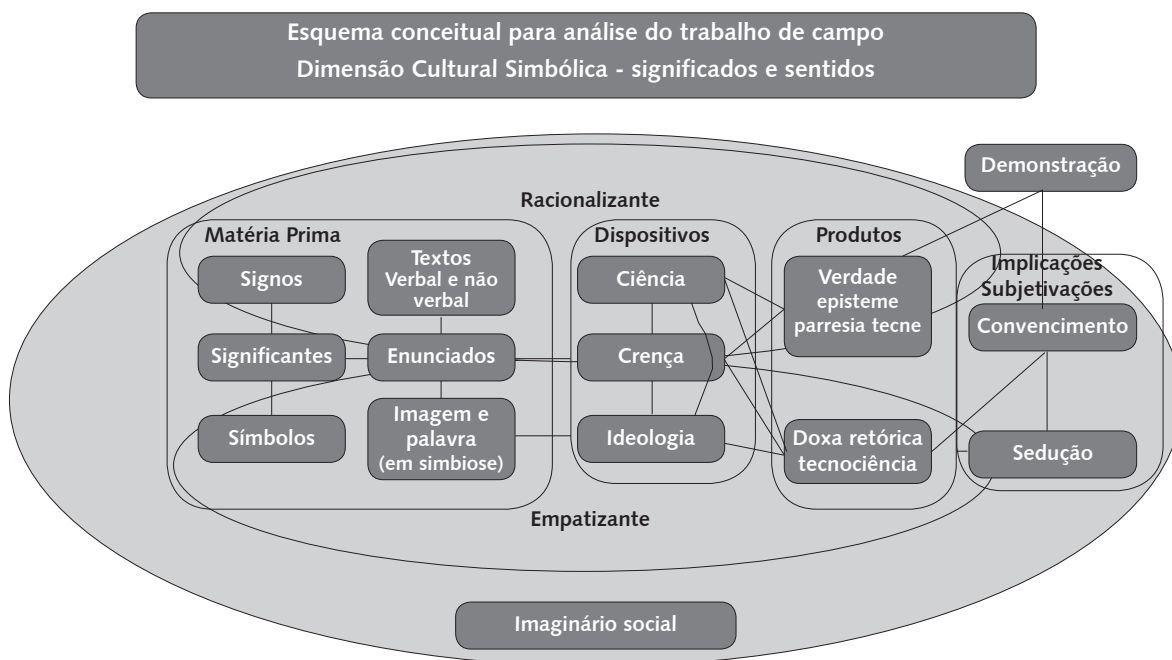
Esquema conceitual para análise do trabalho de campo
Dimensão Cultural Simbólica - significados e sentidos

Demonstração

Racionalizante

Matéria Prima

Signos

Textos Verbal e não verbal

Significantes

Enunciados

Símbolos

Imagem e palavra (em simbiose)

Dispositivos

Ciência

Crença

Ideologia

Produtos

Verdade episteme parresia tecne

Doxa retórica tecnociência

Implicações Subjetivações

Convencimento

Sedução

Empatizante

Imaginário social